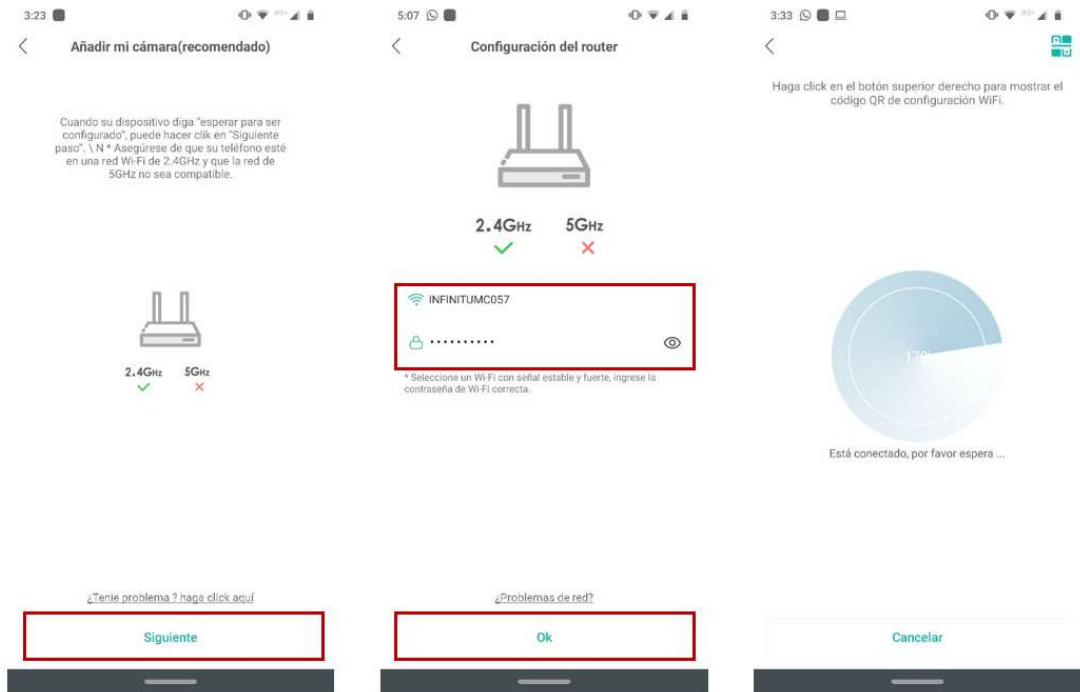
3:23

Añadir mi cámara(recomendado)

Cuando su dispositivo diga "esperar para ser configurado", puede hacer clik en "Siguiente paso". \ N * Asegúrese de que su teléfono esté en una red Wi-Fi de 2.4GHz y que la red de 5GHz no sea compatible.

2.4GHz 5GHz

¿Tenie problema ? haga click aquí

Siguiente

5:07

Configuración del router

2.4GHz 5GHz

INFINITUMC057

••••••••••

* Seleccione un Wi-Fi con señal estable y fuerte, ingrese la contraseña de Wi-Fi correcta.

¿Problemas de red?

Ok

3:33

Haga click en el botón superior derecho para mostrar el código QR de configuración WiFi.

17%

Está conectado, por favor espera ...

Cancelar